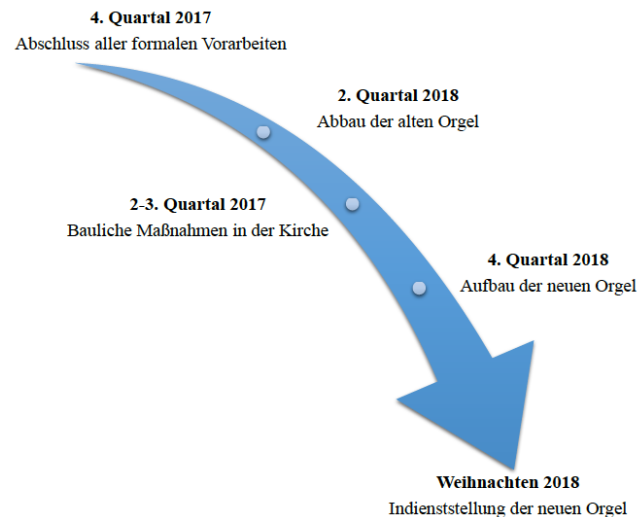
**4. Quartal 2017**
Abschluss aller formalen Vorarbeiten

**2. Quartal 2018**
Abbau der alten Orgel

**2-3. Quartal 2017**
Bauliche Maßnahmen in der Kirche

**4. Quartal 2018**
Aufbau der neuen Orgel

**Weihnachten 2018**
Indienststellung der neuen Orgel